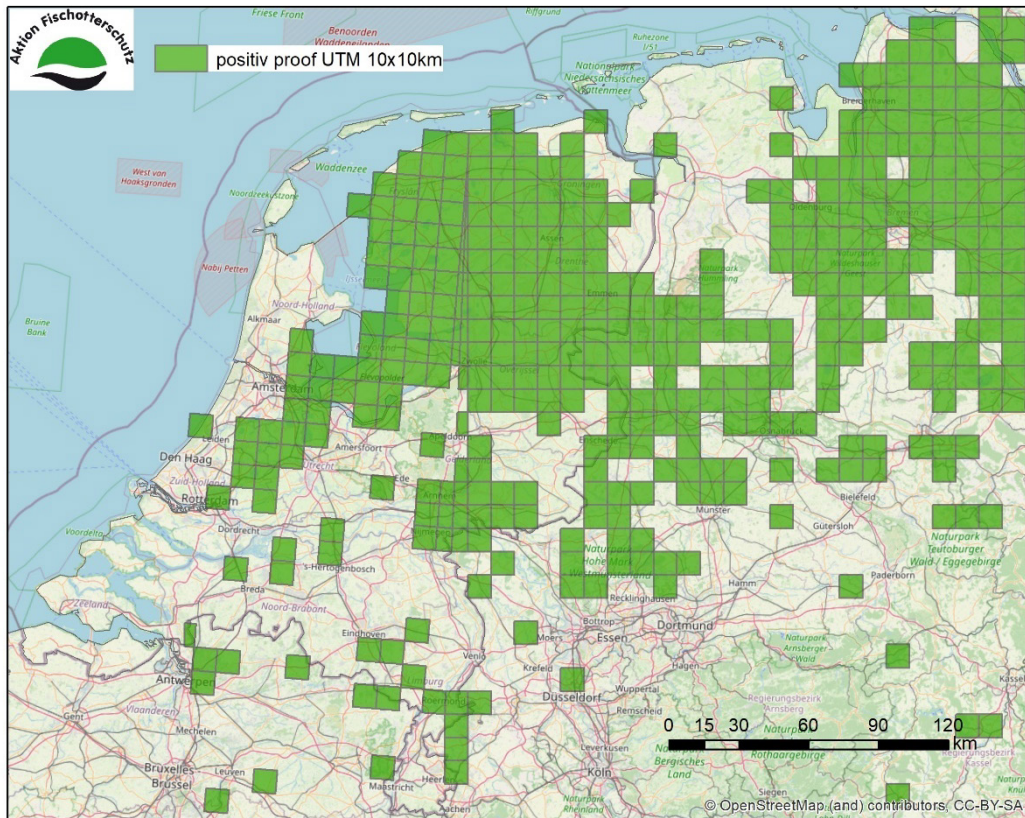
Aktion Fischotterschutz

positiv proof UTM 10x10km

Friese Front
Benoorden Waddeneilanden
Riffgrund
Ruhezone I/S1
Nationalpark Niedersächsisches Wattenmeer
Waddenzee
West van Haaksgronden
Noordzeekustzone
Nabij Petten
Bruine Bank
Noord-Holland
Alkmaar
Amsterdam
Leiden
Den Haag
Zuid-Holland
Rotterdam
Voordelta
Dordrecht
Amersfoort
Utrecht
Ede
Arnhem
Nijmegen
's-Hertogenbosch
Breda
Zeeland
Noord-Brabant
Eindhoven
Antwerpen
Vlaanderen
Mechelen
Leuven
Bruxelles Brussel
Venlo
Limburg
Roermond
Maastricht
Heerlen
Aachen
Krefeld
Moers
Düsseldorf
Wuppertal
Remscheid
Leverkusen
Köln
Bottrop
Essen
Dortmund
Hagen
Recklinghausen
Naturpark Hohe Mark Westmünsterland
Hamm
Münster
Emmen
Assen
Drenthe
Naturpark Hümmling
Bremerhaven
Bielefeld
Gütersloh
Paderborn
Naturpark Teutoburger Wald / Eggegebirge
Naturpark Arnsberger Wald
Regierungsbezirk Arnsberg
Naturpark Rothaargebirge
Naturpark Bergisches Land
Siegen
Naturpark Rheinland
Regierungsbezirk Kassel
Kassel

0 15 30 60 90 120 km

© OpenStreetMap (and) contributors, CC-BY-SA